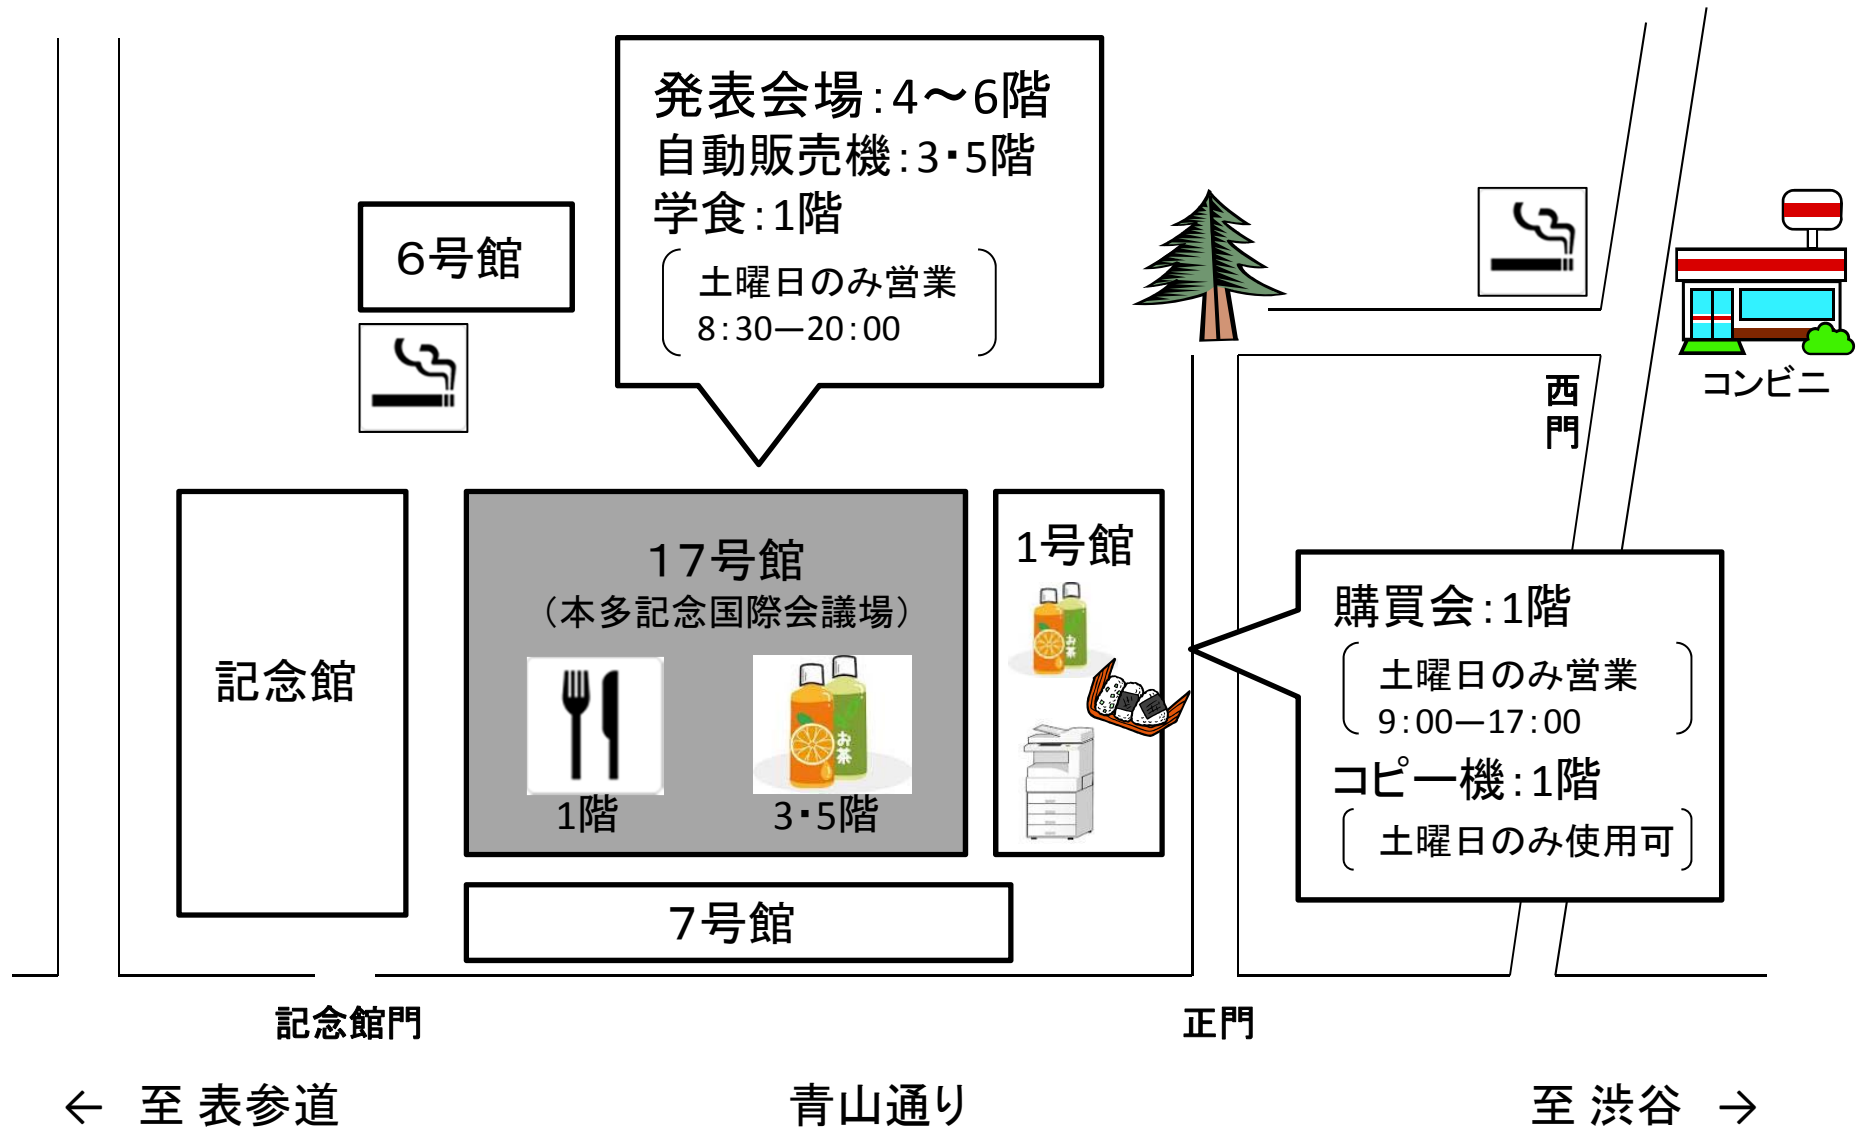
発表会場：4～6階
自動販売機：3・5階
学食：1階
（土曜日のみ営業
8:30—20:00）

6号館

西門

コンビニ

記念館

17号館
（本多記念国際会議場）
1階
3・5階

1号館

購買会：1階
（土曜日のみ営業
9:00—17:00）
コピー機：1階
（土曜日のみ使用可）

7号館

記念館門

正門

← 至 表参道

青山通り

至 渋谷 →